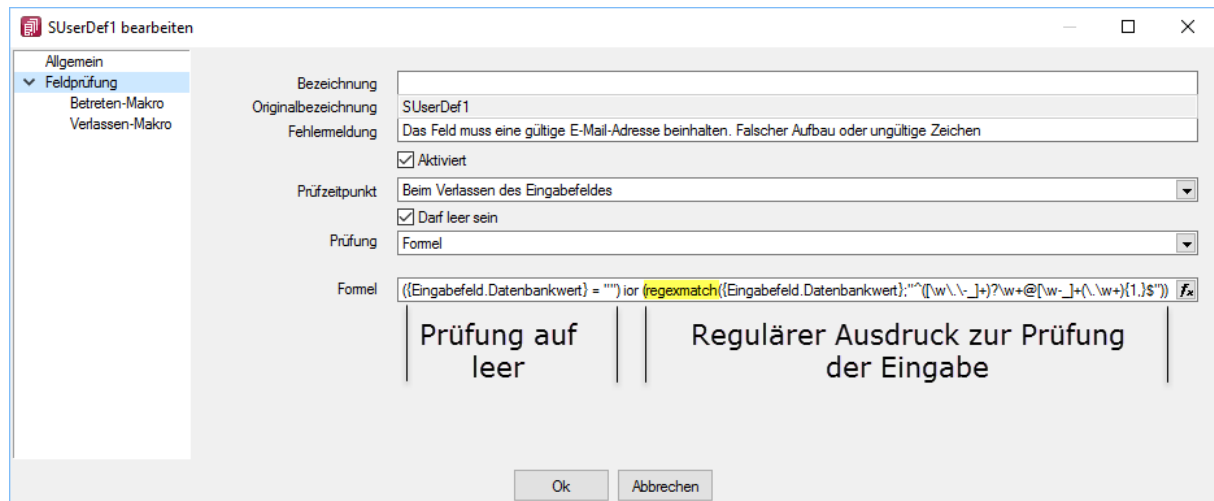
SUserDef1 bearbeiten

Allgemein
Feldprüfung
Betreten-Makro
Verlassen-Makro

Bezeichnung
Originalbezeichnung SUserDef1
Fehlermeldung Das Feld muss eine gültige E-Mail-Adresse beinhalten. Falscher Aufbau oder ungültige Zeichen

Aktiviert

Prüfzeitpunkt Beim Verlassen des Eingabefeldes

Darf leer sein

Prüfung Formel

Formel ({Eingabefeld.Datenbankwert} = "") ior (regexmatch({Eingabefeld.Datenbankwert};"^([\w\.\-_]+)?\w+@[\w-_]+(\.\w+){1,}$"))

Prüfung auf leer

Regulärer Ausdruck zur Prüfung der Eingabe

Ok Abbrechen